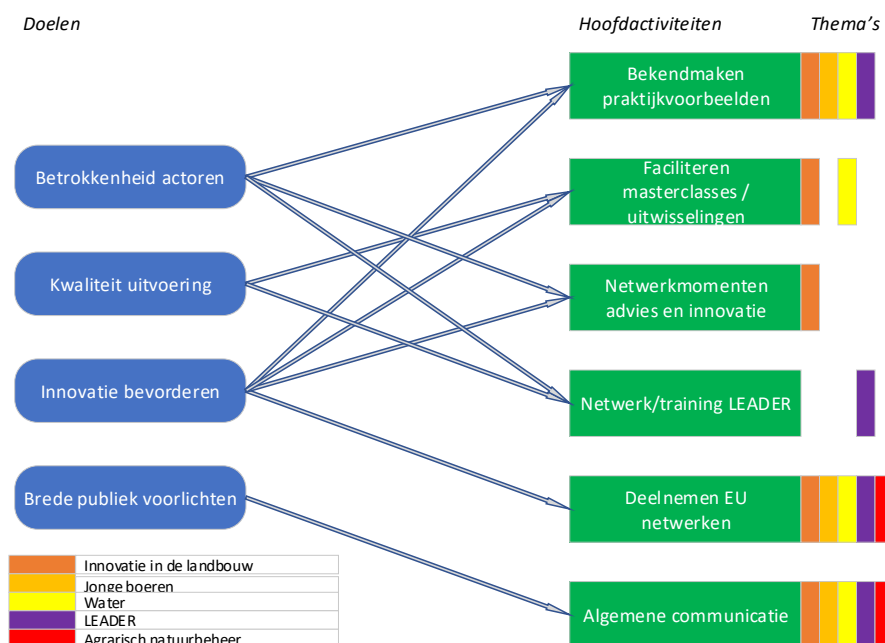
Doelen

Hoofdactiviteiten

Thema's

Betrokkenheid actoren

Kwaliteit uitvoering

Innovatie bevorderen

Brede publiek voorlichten

Bekendmaken praktijkvoorbeelden

Faciliteren masterclasses / uitwisselingen

Netwerkmomenten advies en innovatie

Netwerk/training LEADER

Deelnemen EU netwerken

Algemene communicatie

Innovatie in de landbouw
Jonge boeren
Water
LEADER
Agrarisch natuurbeheer